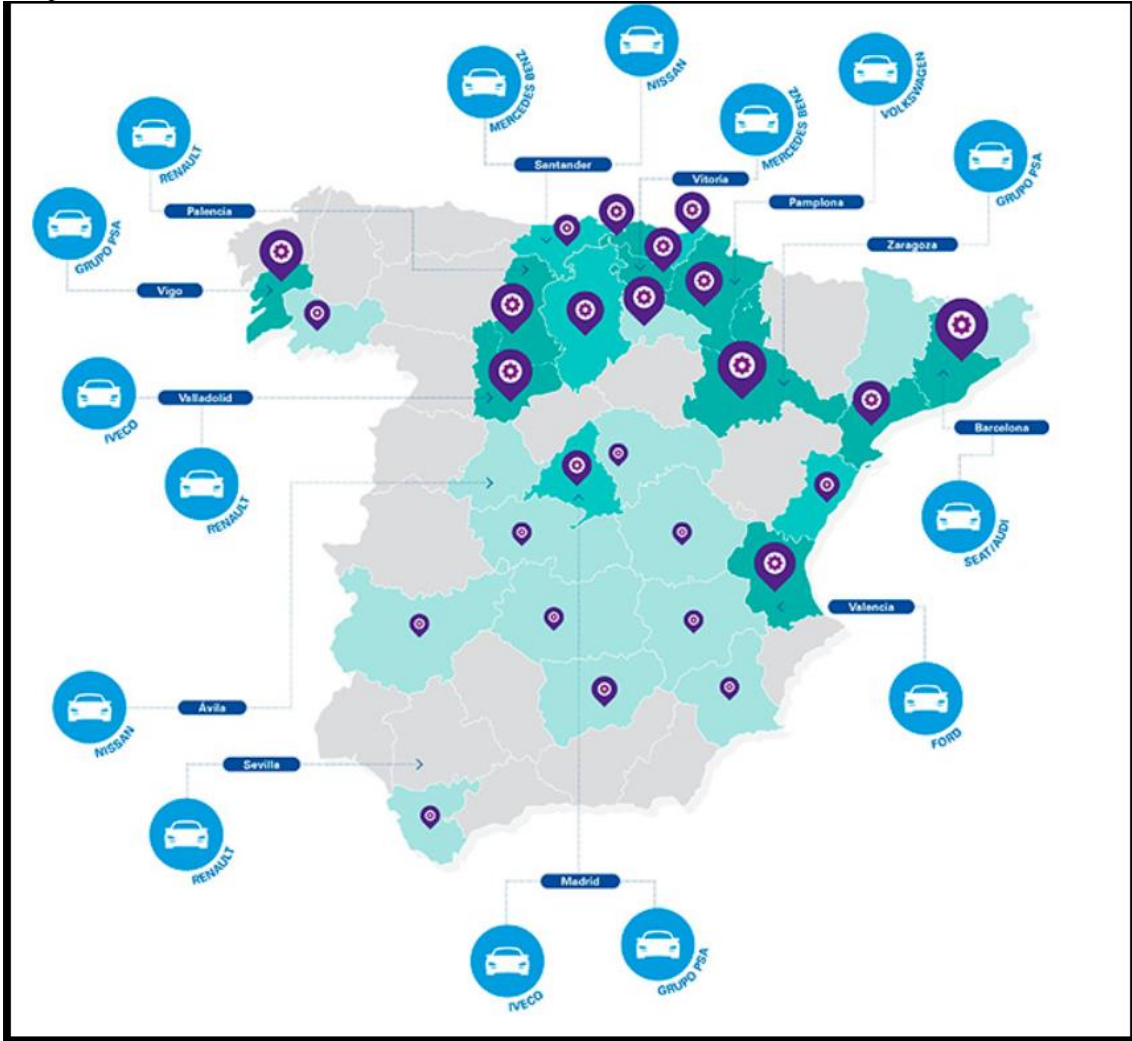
MERCEDES BENZ

NISSAN

MERCEDES BENZ

VOLKSWAGEN

RENAULT

GRUPO PSA

GRUPO PSA

Santander

Vitoria

Palencia

Pamplona

Zaragoza

Vigo

Valladolid

IVECO

RENAULT

Barcelona

SEAT/AUDI

Valencia

FORD

Ávila

NISSAN

Sevilla

RENAULT

Madrid

IVECO

GRUPO PSA